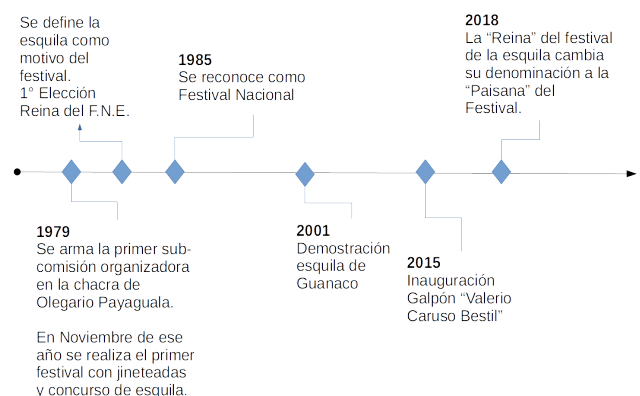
Se define la esquila como motivo del festival.
1° Elección Reina del F.N.E.

1985
Se reconoce como Festival Nacional

2018
La “Reina” del festival de la esquila cambia su denominación a la “Paisana” del Festival.

1979
Se arma la primer sub-comisión organizadora en la chacra de Olegario Payaguala.

En Noviembre de ese año se realiza el primer festival con jineteadas y concurso de esquila.

2001
Demostración esquila de Guanaco

2015
Inauguración Galpón “Valerio Caruso Bestil”